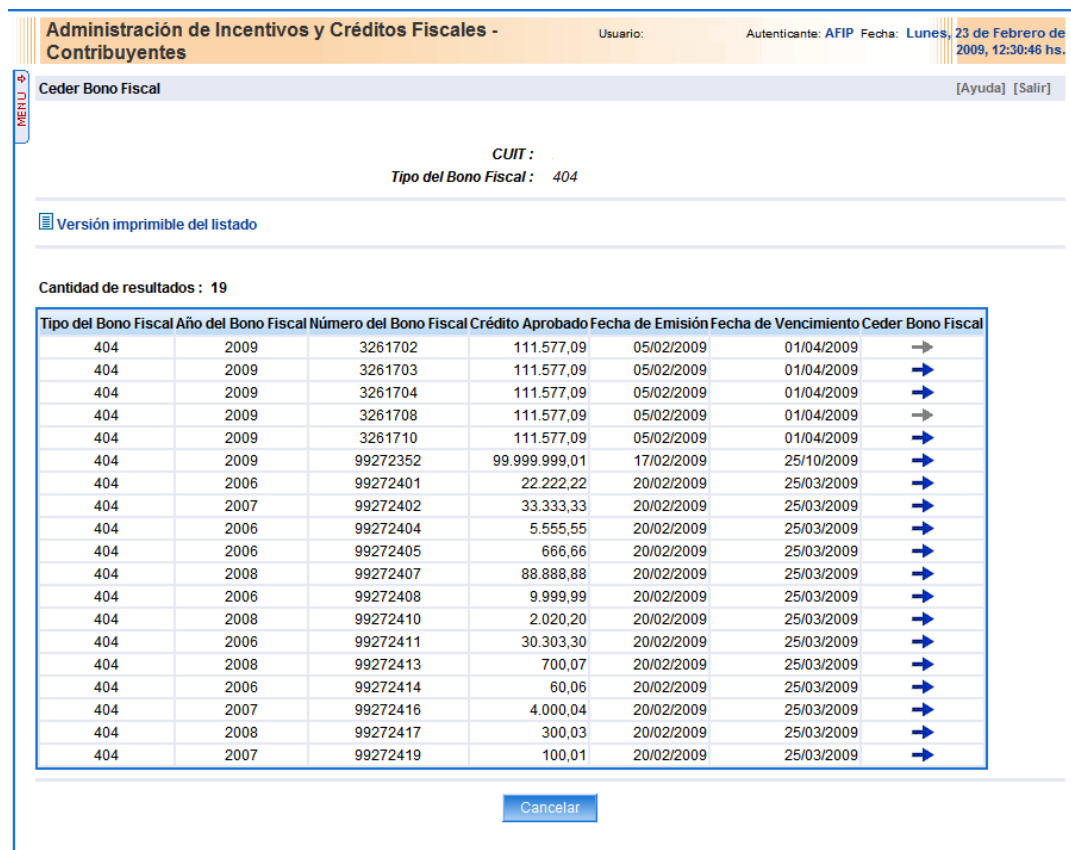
Administración de Incentivos y Créditos Fiscales - Contribuyentes

Usuario: Autenticante: AFIP Fecha: Lunes, 23 de Febrero de 2009, 12:30:46 hs.

MENU

Ceder Bono Fiscal

[Ayuda] [Salir]

CUIT :
Tipo del Bono Fiscal : 404

Versión imprimible del listado

Cantidad de resultados : 19

| Tipo del Bono Fiscal | Año del Bono Fiscal | Número del Bono Fiscal | Crédito Aprobado | Fecha de Emisión | Fecha de Vencimiento | Ceder Bono Fiscal |
|---|---|---|---|---|---|---|
| 404 | 2009 | 3261702 | 111.577,09 | 05/02/2009 | 01/04/2009 | |
| 404 | 2009 | 3261703 | 111.577,09 | 05/02/2009 | 01/04/2009 | |
| 404 | 2009 | 3261704 | 111.577,09 | 05/02/2009 | 01/04/2009 | |
| 404 | 2009 | 3261708 | 111.577,09 | 05/02/2009 | 01/04/2009 | |
| 404 | 2009 | 3261710 | 111.577,09 | 05/02/2009 | 01/04/2009 | |
| 404 | 2009 | 99272352 | 99.999.999,01 | 17/02/2009 | 25/10/2009 | |
| 404 | 2006 | 99272401 | 22.222,22 | 20/02/2009 | 25/03/2009 | |
| 404 | 2007 | 99272402 | 33.333,33 | 20/02/2009 | 25/03/2009 | |
| 404 | 2006 | 99272404 | 5.555,55 | 20/02/2009 | 25/03/2009 | |
| 404 | 2006 | 99272405 | 666,66 | 20/02/2009 | 25/03/2009 | |
| 404 | 2008 | 99272407 | 88.888,88 | 20/02/2009 | 25/03/2009 | |
| 404 | 2006 | 99272408 | 9.999,99 | 20/02/2009 | 25/03/2009 | |
| 404 | 2008 | 99272410 | 2.020,20 | 20/02/2009 | 25/03/2009 | |
| 404 | 2006 | 99272411 | 30.303,30 | 20/02/2009 | 25/03/2009 | |
| 404 | 2008 | 99272413 | 700,07 | 20/02/2009 | 25/03/2009 | |
| 404 | 2006 | 99272414 | 60,06 | 20/02/2009 | 25/03/2009 | |
| 404 | 2007 | 99272416 | 4.000,04 | 20/02/2009 | 25/03/2009 | |
| 404 | 2008 | 99272417 | 300,03 | 20/02/2009 | 25/03/2009 | |
| 404 | 2007 | 99272419 | 100,01 | 20/02/2009 | 25/03/2009 | |

Cancelar